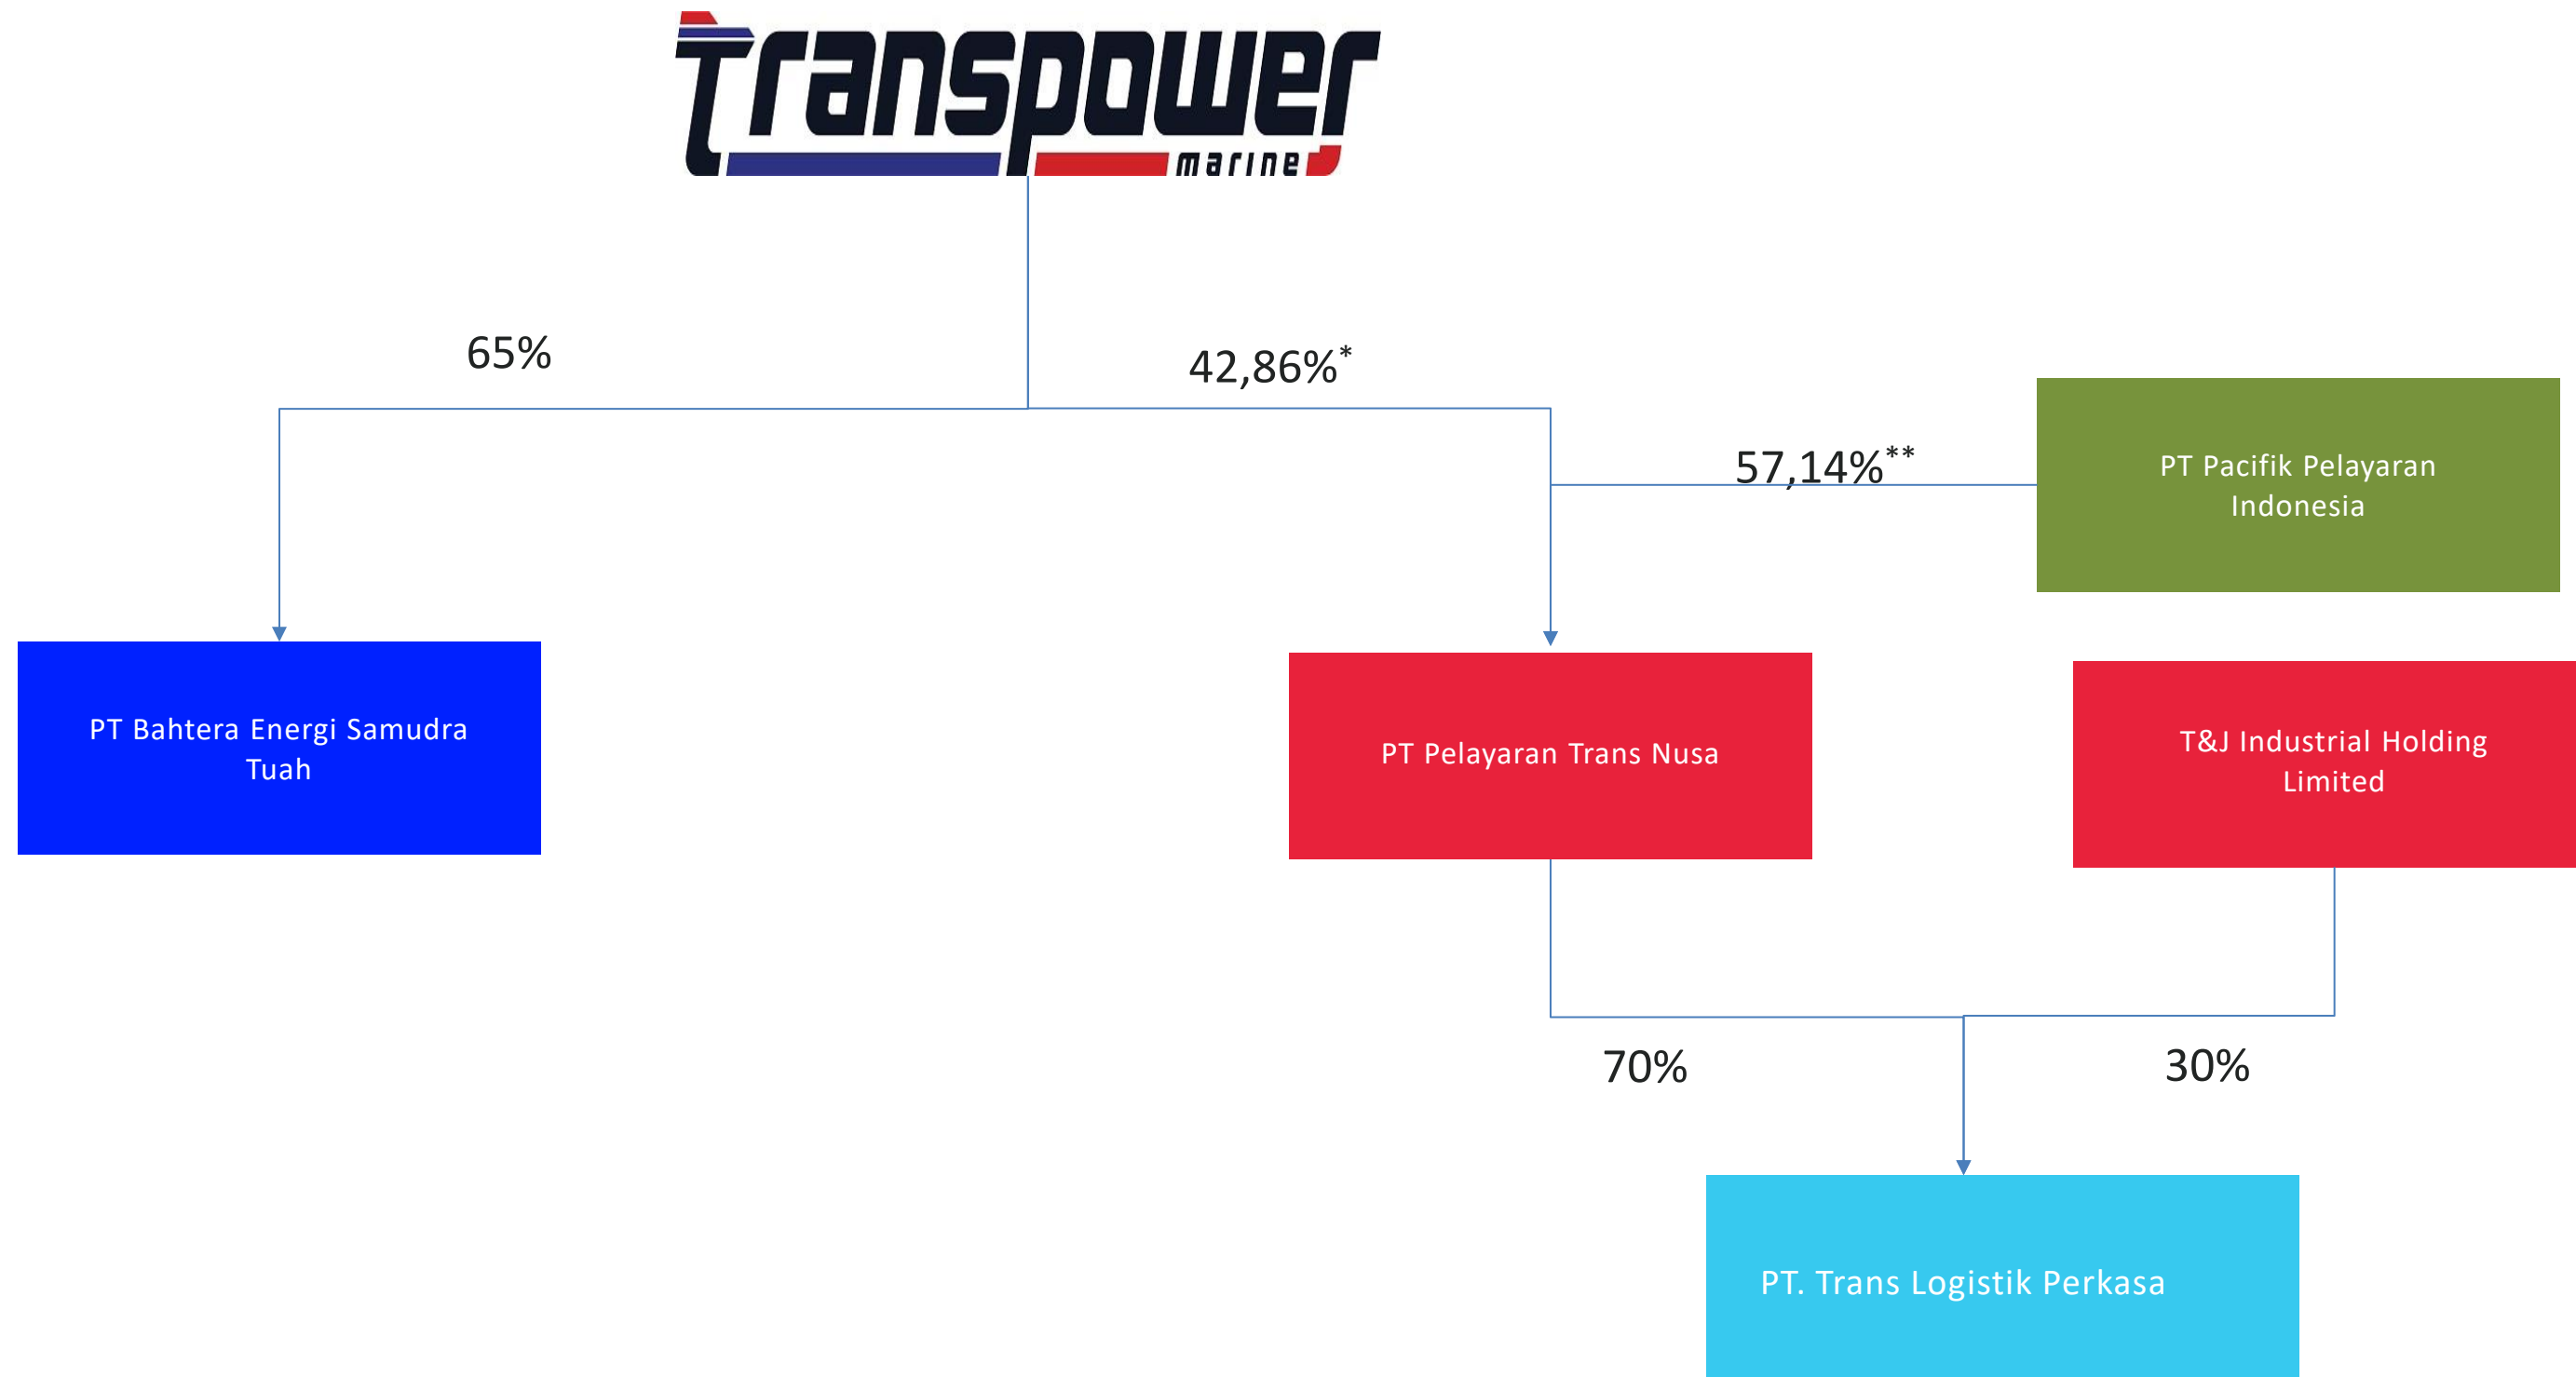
Transpower marine

65%

42,86%*

57,14%**

PT Pacifik Pelayaran Indonesia

PT Bahtera Energi Samudra Tuah

PT Pelayaran Trans Nusa

T&J Industrial Holding Limited

70%

30%

PT. Trans Logistik Perkasa